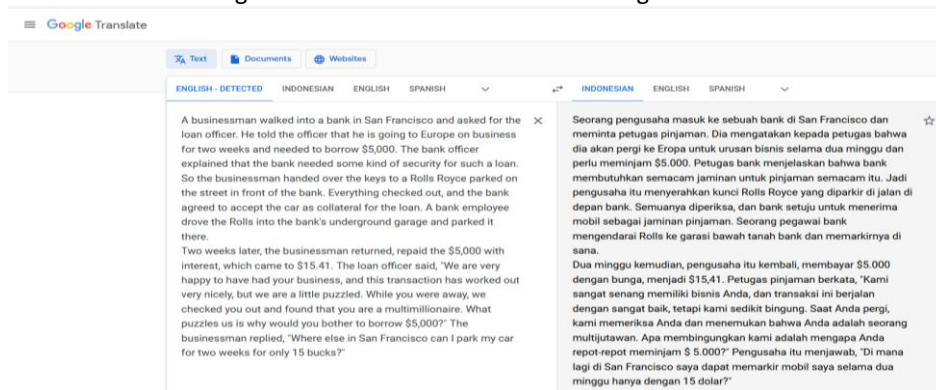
Google Translate

Text Documents Websites

ENGLISH - DETECTED INDONESIAN ENGLISH SPANISH

INDONESIAN ENGLISH SPANISH

A businessman walked into a bank in San Francisco and asked for the loan officer. He told the officer that he is going to Europe on business for two weeks and needed to borrow $5,000. The bank officer explained that the bank needed some kind of security for such a loan. So the businessman handed over the keys to a Rolls Royce parked on the street in front of the bank. Everything checked out, and the bank agreed to accept the car as collateral for the loan. A bank employee drove the Rolls into the bank's underground garage and parked it there.
Two weeks later, the businessman returned, repaid the $5,000 with interest, which came to $15.41. The loan officer said, "We are very happy to have had your business, and this transaction has worked out very nicely, but we are a little puzzled. While you were away, we checked you out and found that you are a multimillionaire. What puzzles us is why would you bother to borrow $5,000?" The businessman replied, "Where else in San Francisco can I park my car for two weeks for only 15 bucks?"

Seorang pengusaha masuk ke sebuah bank di San Francisco dan meminta petugas pinjaman. Dia mengatakan kepada petugas bahwa dia akan pergi ke Eropa untuk urusan bisnis selama dua minggu dan perlu meminjam $5.000. Petugas bank menjelaskan bahwa bank membutuhkan semacam jaminan untuk pinjaman semacam itu. Jadi pengusaha itu menyerahkan kunci Rolls Royce yang diparkir di jalan di depan bank. Semuanya diperiksa, dan bank setuju untuk menerima mobil sebagai jaminan pinjaman. Seorang pegawai bank mengendarai Rolls ke garasi bawah tanah bank dan memarkirnya di sana.
Dua minggu kemudian, pengusaha itu kembali, membayar $5.000 dengan bunga, menjadi $15,41. Petugas pinjaman berkata, "Kami sangat senang memiliki bisnis Anda, dan transaksi ini berjalan dengan sangat baik, tetapi kami sedikit bingung. Saat Anda pergi, kami memeriksa Anda dan menemukan bahwa Anda adalah seorang multijutawan. Apa membingungkan kami adalah mengapa Anda repot-repot meminjam $ 5.000?" Pengusaha itu menjawab, "Di mana lagi di San Francisco saya dapat memarkir mobil saya selama dua minggu hanya dengan 15 dolar?"